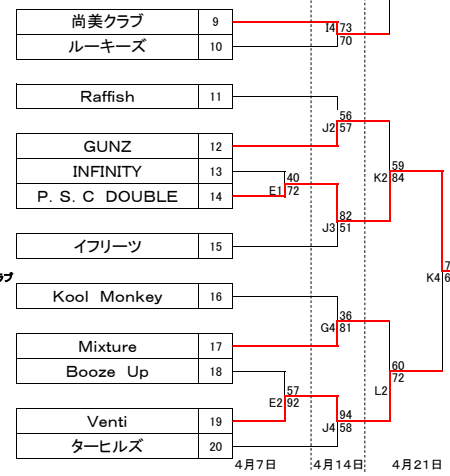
尚美クラブ 9
ルーキーズ 10
I4 73
70

Raffish 11
GUNZ 12
INFINITY 13
P. S. C DOUBLE 14
イフリーツ 15

56
J2 57
40
E1 72
82
J3 51
59
K2 84

ブ

Kool Monkey 16
Mixture 17
Booze Up 18
Venti 19
ターヒルズ 20

36
G4 81
57
E2 92
94
J4 58
60
L2
72
7
K4 6

4月7日
4月14日
4月21日